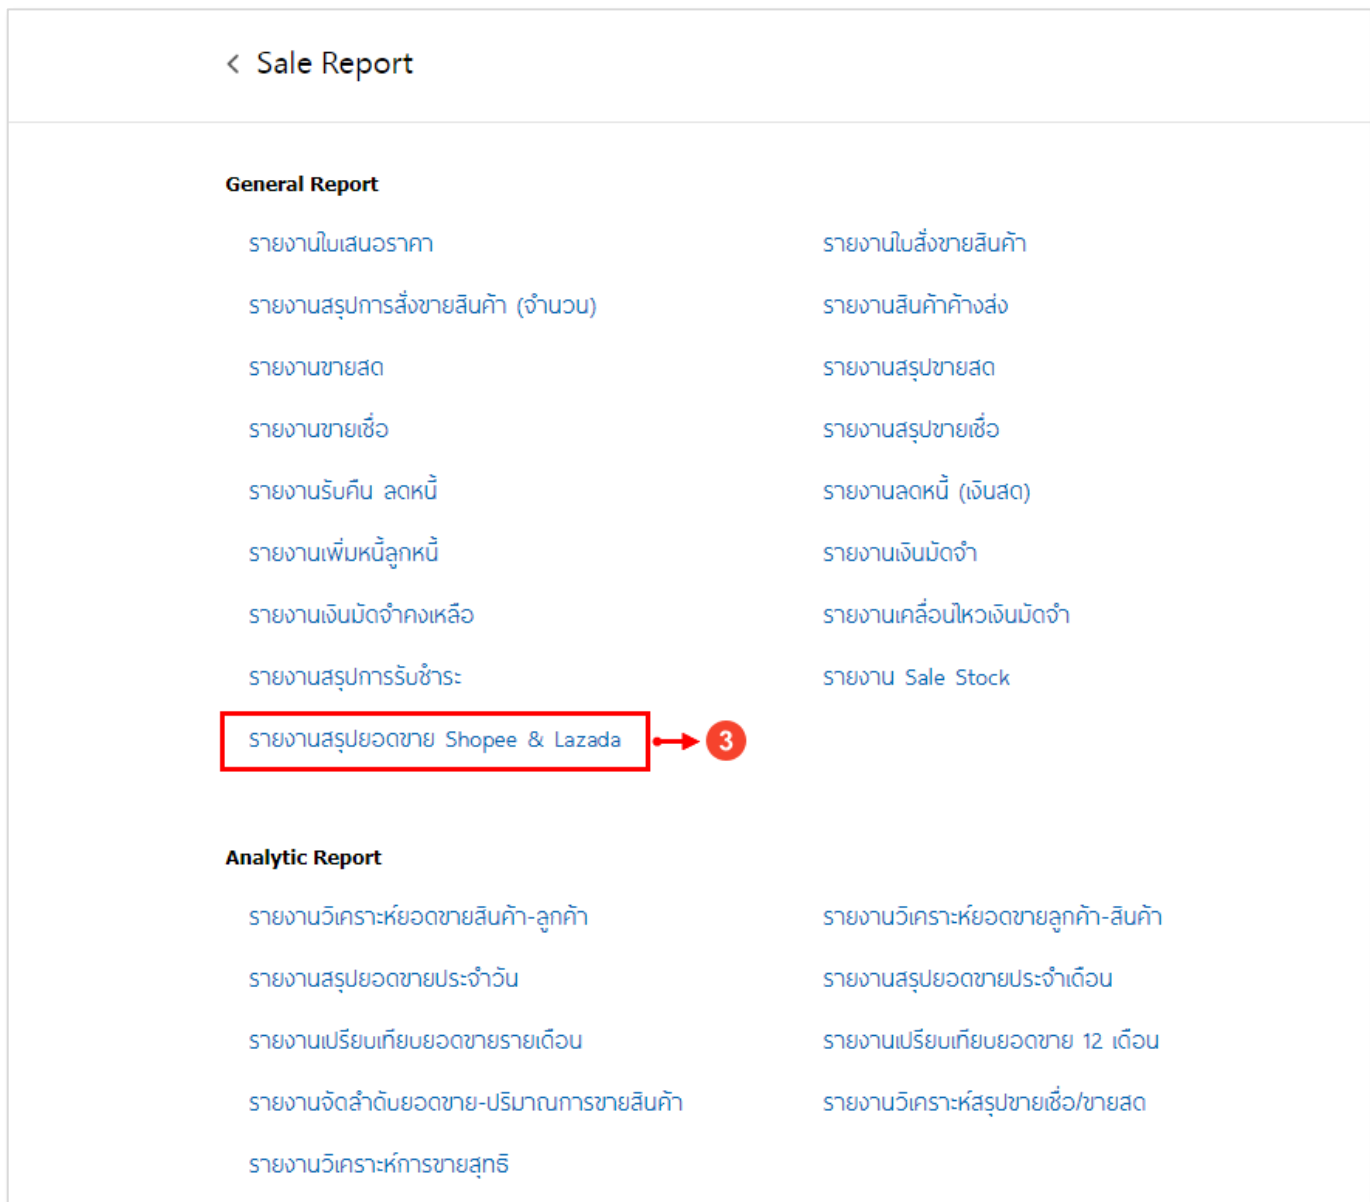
< Sale Report

General Report

รายงานใบเสนอราคา

รายงานสรุปการสั่งขายสินค้า (จำนวน)

รายงานขายสด

รายงานขายเชื่อ

รายงานรับคืน ลดหนี้

รายงานเพิ่มหนี้ลูกหนี้

รายงานเงินมัดจำคงเหลือ

รายงานสรุปการรับชำระ

รายงานสรุปยอดขาย Shopee & Lazada

3

รายงานใบสั่งขายสินค้า

รายงานสินค้าค้างส่ง

รายงานสรุปขายสด

รายงานสรุปขายเชื่อ

รายงานลดหนี้ (เงินสด)

รายงานเงินมัดจำ

รายงานเคลื่อนไหวเงินมัดจำ

รายงาน Sale Stock

Analytic Report

รายงานวิเคราะห์ยอดขายสินค้า-ลูกค้า

รายงานสรุปยอดขายประจำวัน

รายงานเปรียบเทียบยอดขายรายเดือน

รายงานจัดลำดับยอดขาย-ปริมาณการขายสินค้า

รายงานวิเคราะห์การขายสุทธิ

รายงานวิเคราะห์ยอดขายลูกค้า-สินค้า

รายงานสรุปยอดขายประจำเดือน

รายงานเปรียบเทียบยอดขาย 12 เดือน

รายงานวิเคราะห์สรุปขายเชื่อ/ขายสด